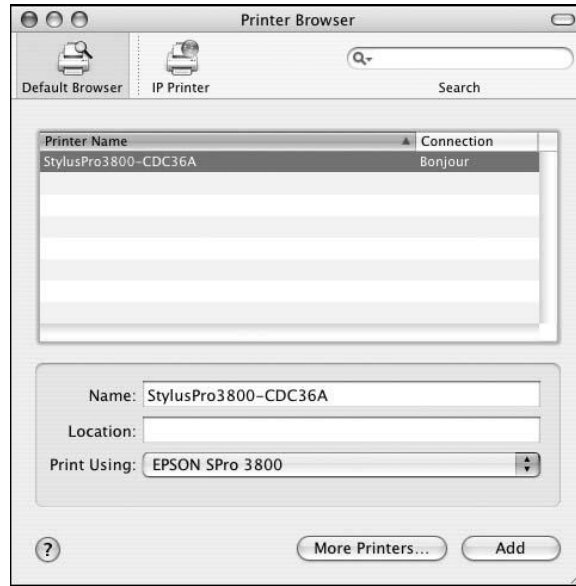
Printer Browser

Default Browser

IP Printer

Search

| Printer Name | Connection |
|---|---|
| StylusPro3800-CDC36A | Bonjour |

Name: StylusPro3800-CDC36A

Location:

Print Using: EPSON SPro 3800

?

More Printers...

Add